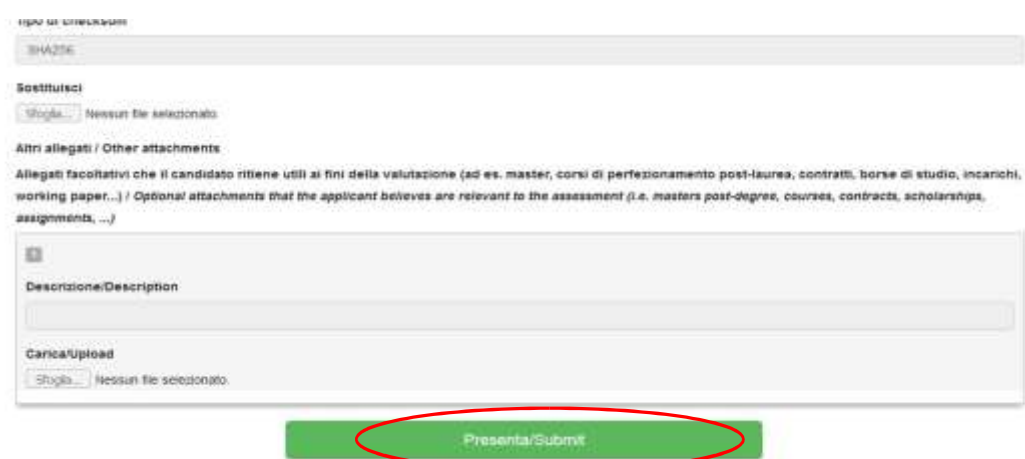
Tipo di checksum

SHA256

Sostituisci

Sfoglia... Nessun file selezionato.

Altri allegati / Other attachments

Allegati facoltativi che il candidato ritiene utili ai fini della valutazione (ad es. master, corsi di perfezionamento post-laurea, contratti, borse di studio, incarichi, working paper...) / Optional attachments that the applicant believes are relevant to the assessment (i.e. masters post-degree, courses, contracts, scholarships, assignments, ...)

Descrizione/Description

Carica/Upload

Sfoglia... Nessun file selezionato.

Presenta/Submit